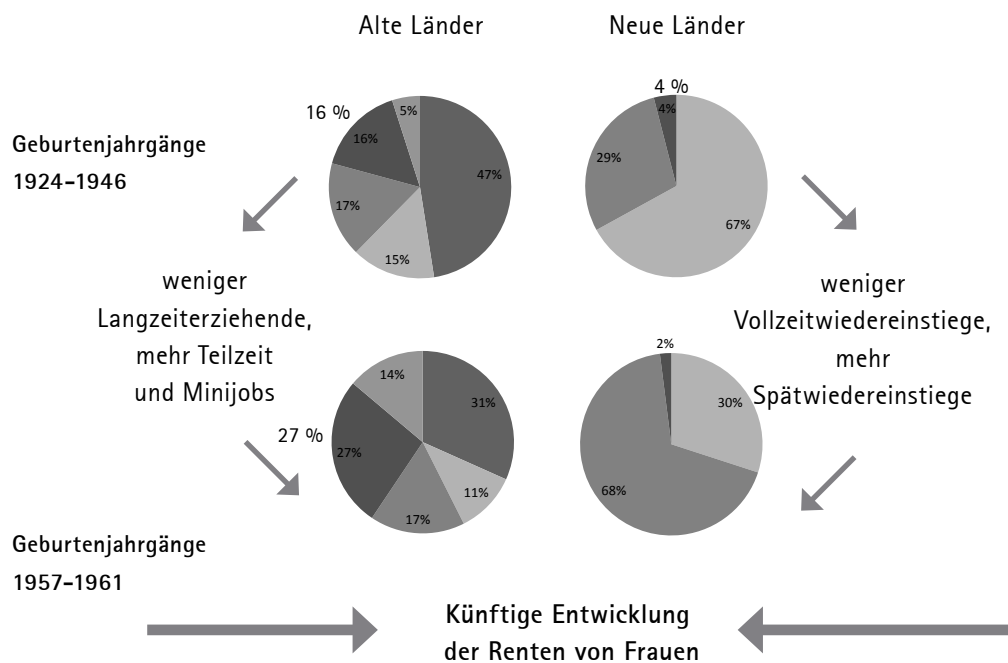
Alte Länder

Neue Länder

16 %

5%

16%

47%

17%

15%

4 %

4%

29%

67%

Geburtenjahrgänge 1924–1946

weniger Langzeiterziehende, mehr Teilzeit und Minijobs

weniger Vollzeitwiedereinstiege, mehr Spätwiedereinstiege

14%

31%

27 %

27%

11%

17%

2%

30%

68%

Geburtenjahrgänge 1957–1961

Künftige Entwicklung der Renten von Frauen